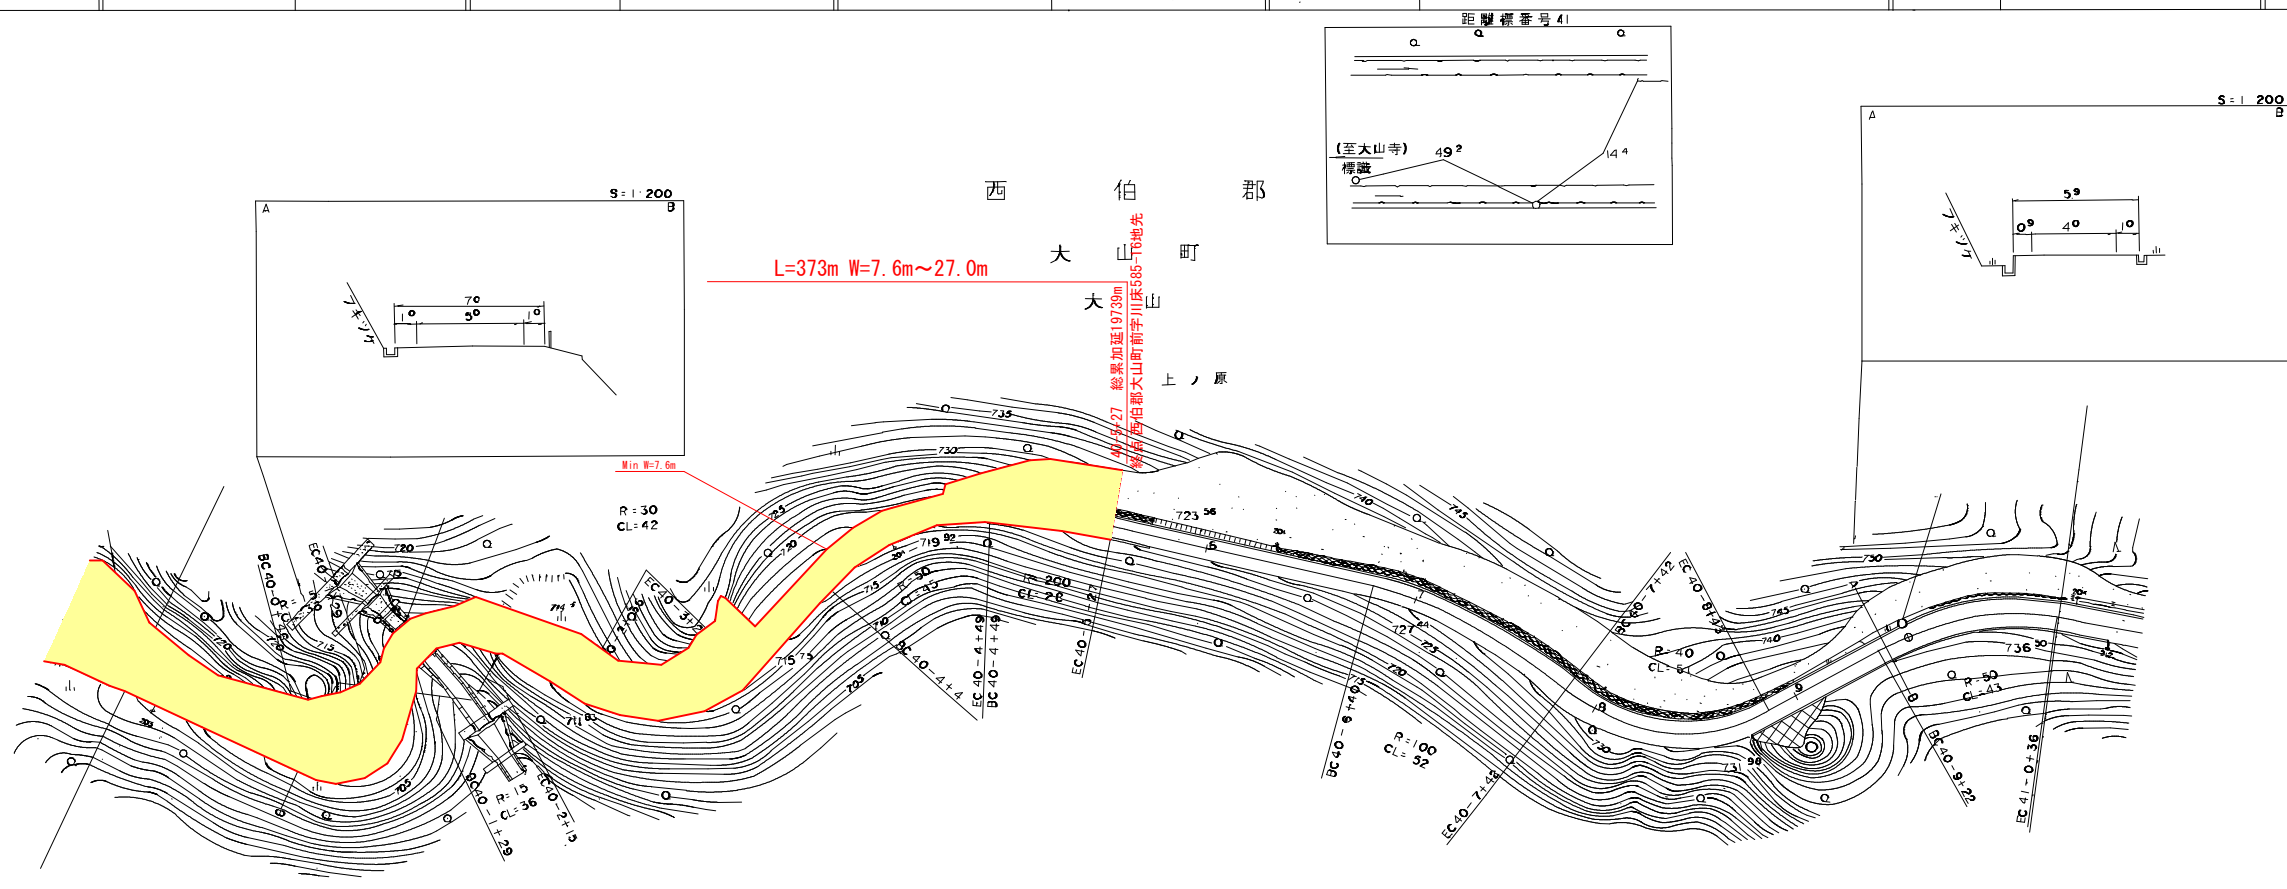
距離標番号41

(至大山寺)
標識
$49^2$
$14^4$

S=1:200
A
B
フキツケ
$7^0$
$1^0$
$5^0$
$1^0$

S=1:200
A
B
フキツケ
$5^9$
$0^9$
$4^0$
$1^0$

西 伯 郡
大 山 町
大 山
上 ノ 原

L=373m W=7.6m〜27.0m

40-5+27 総累加延19739m
終点 西伯郡大山町前字川床585-16地先

Min W=7.6m

R=30
CL=42

$723^{56}$
$719^{92}$
$715^{75}$
$711^{83}$
$727^{44}$
$736^{30}$
$731^{90}$

R=200
CL=26
R=50
CL=35
R=40
CL=61
R=50
CL=43
R=100
CL=52
R=15
CL=36

735
730
740
745
725
720
715
710
705

BC40-0+
EC40-
EC40-3+
EC40-4+49
BC40-4+49
BC40-4+4
EC40-5+2
BC40-6+40
EC40-7+42
BC40-7+42
EC40-8+43
EC40-7+48
BC40-9+22
EC41-0+36
BC40-1+29
EC40-2+15